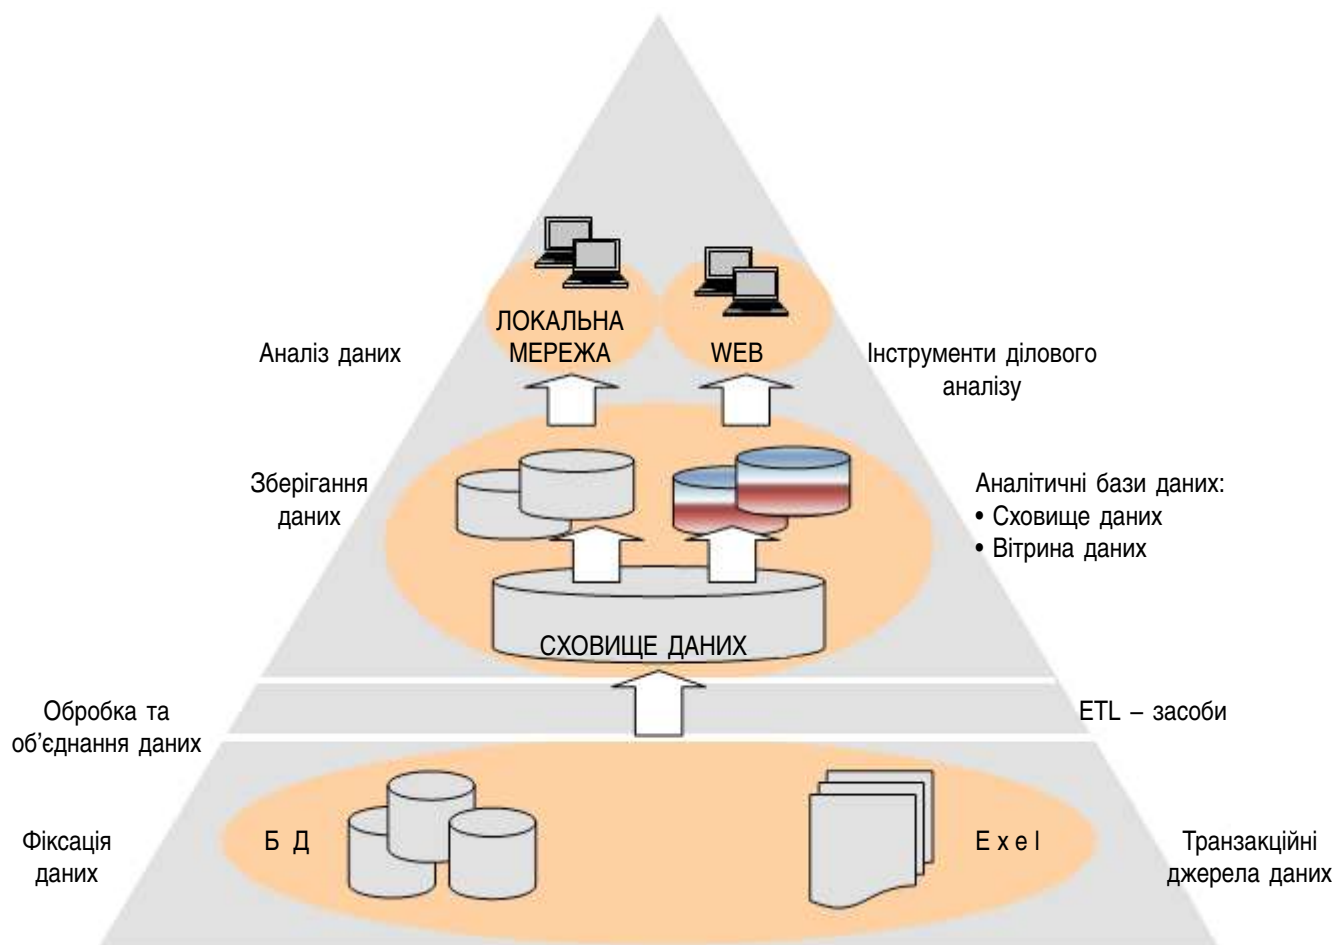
ЛОКАЛЬНА МЕРЕЖА

WEB

Аналіз даних

Інструменти ділового аналізу

Зберігання даних

Аналітичні бази даних:
• Сховище даних
• Вітрина даних

СХОВИЩЕ ДАНИХ

Обробка та об'єднання даних

ETL – засоби

Фіксація даних

Б Д

E x e l

Транзакційні джерела даних